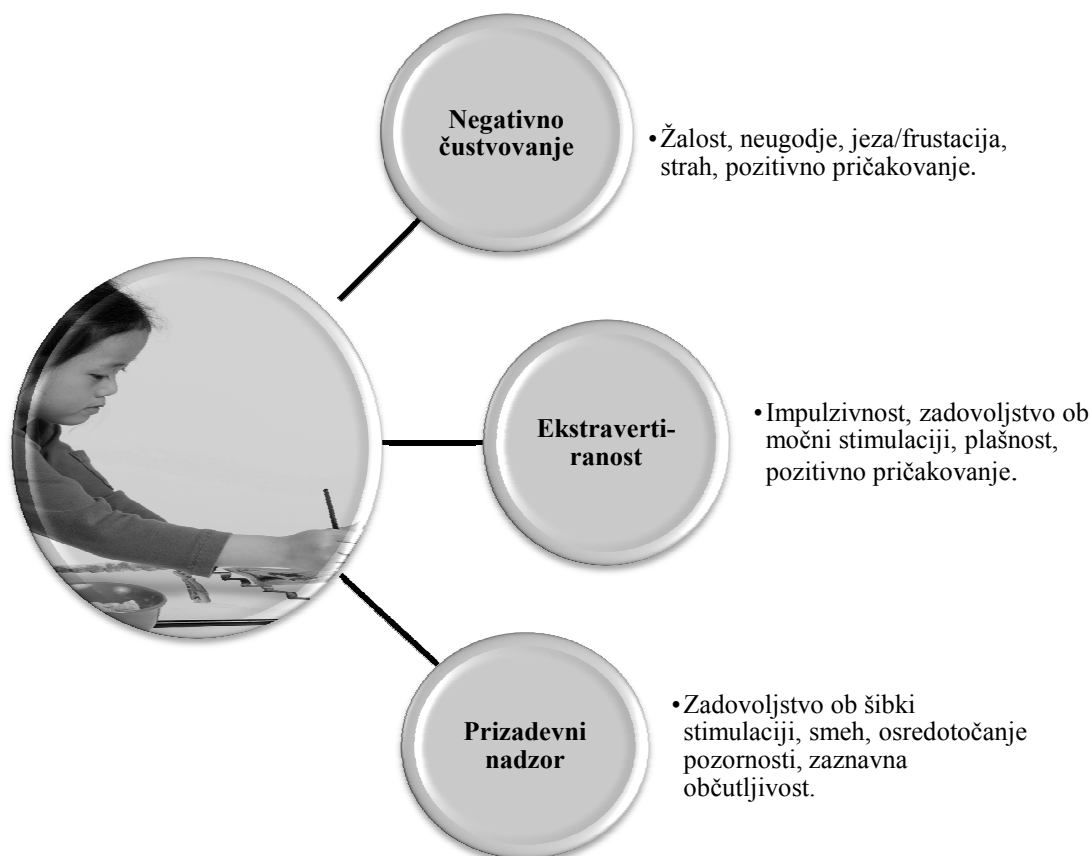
Negativno čustvovanje

•Žalost, neugodje, jeza/frustacija, strah, pozitivno pričakovanje.

Ekstravertiranost

•Impulzivnost, zadovoljstvo ob močni stimulaciji, plašnost, pozitivno pričakovanje.

Prizadevni nadzor

•Zadovoljstvo ob šibki stimulaciji, smeh, osredotočanje pozornosti, zaznavna občutljivost.